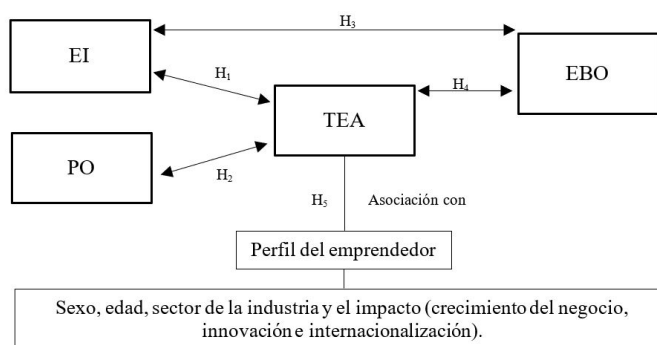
$H_3$

EI

$H_1$

EBO

$H_4$

TEA

PO

$H_2$

$H_5$

Asociación con

Perfil del emprendedor

Sexo, edad, sector de la industria y el impacto (crecimiento del negocio, innovación e internacionalización).